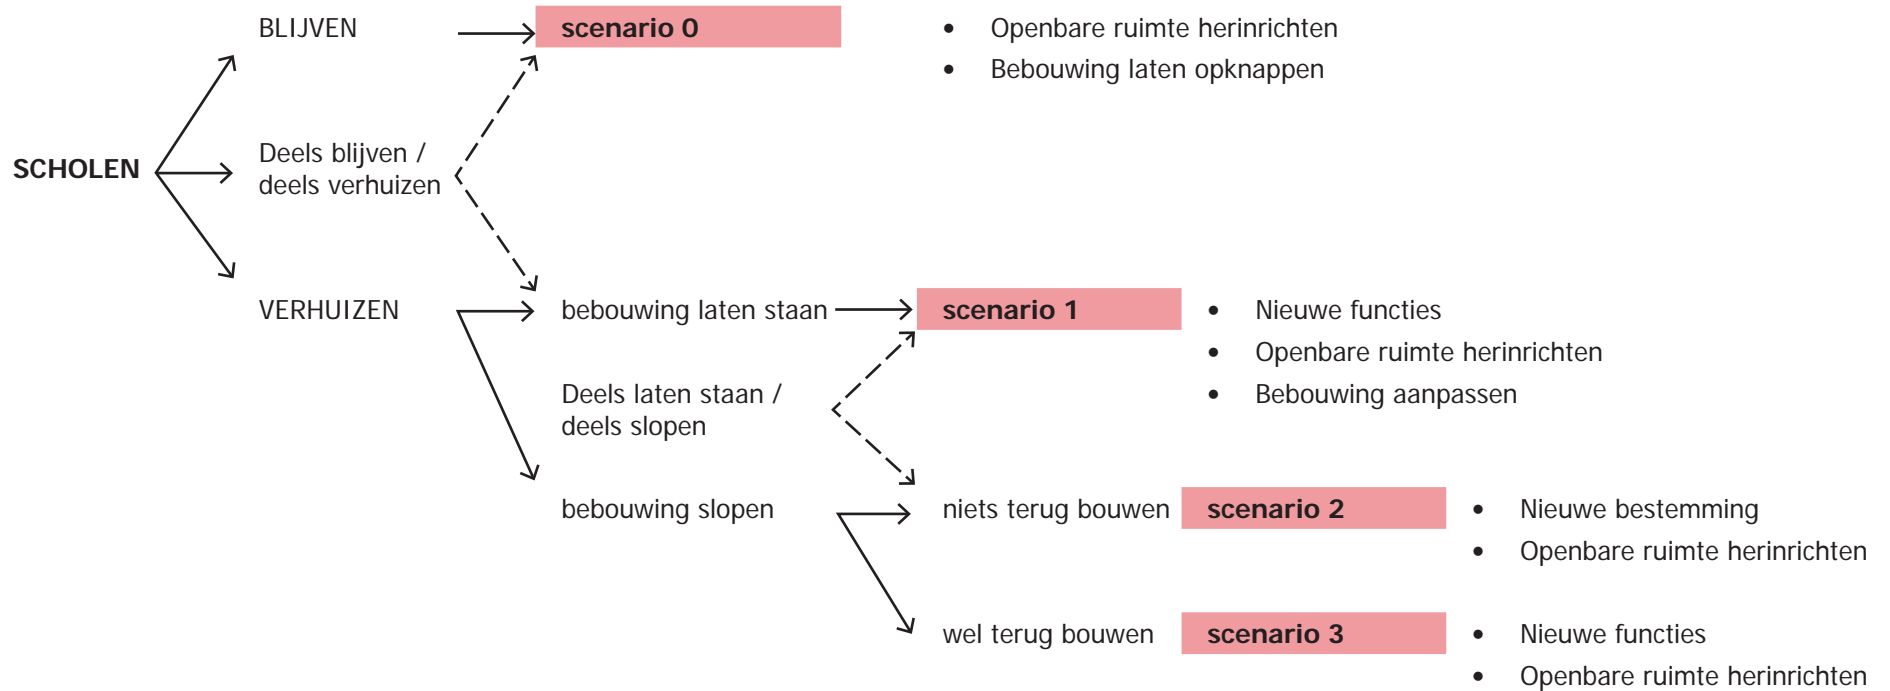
SCHOLEN

BLIJVEN

scenario 0

- Openbare ruimte herinrichten
- Bebouwing laten opknappen

Deels blijven / deels verhuizen

VERHUIZEN

bebouwing laten staan

scenario 1

- Nieuwe functies
- Openbare ruimte herinrichten
- Bebouwing aanpassen

Deels laten staan / deels slopen

bebouwing slopen

niets terug bouwen

scenario 2

- Nieuwe bestemming
- Openbare ruimte herinrichten

wel terug bouwen

scenario 3

- Nieuwe functies
- Openbare ruimte herinrichten